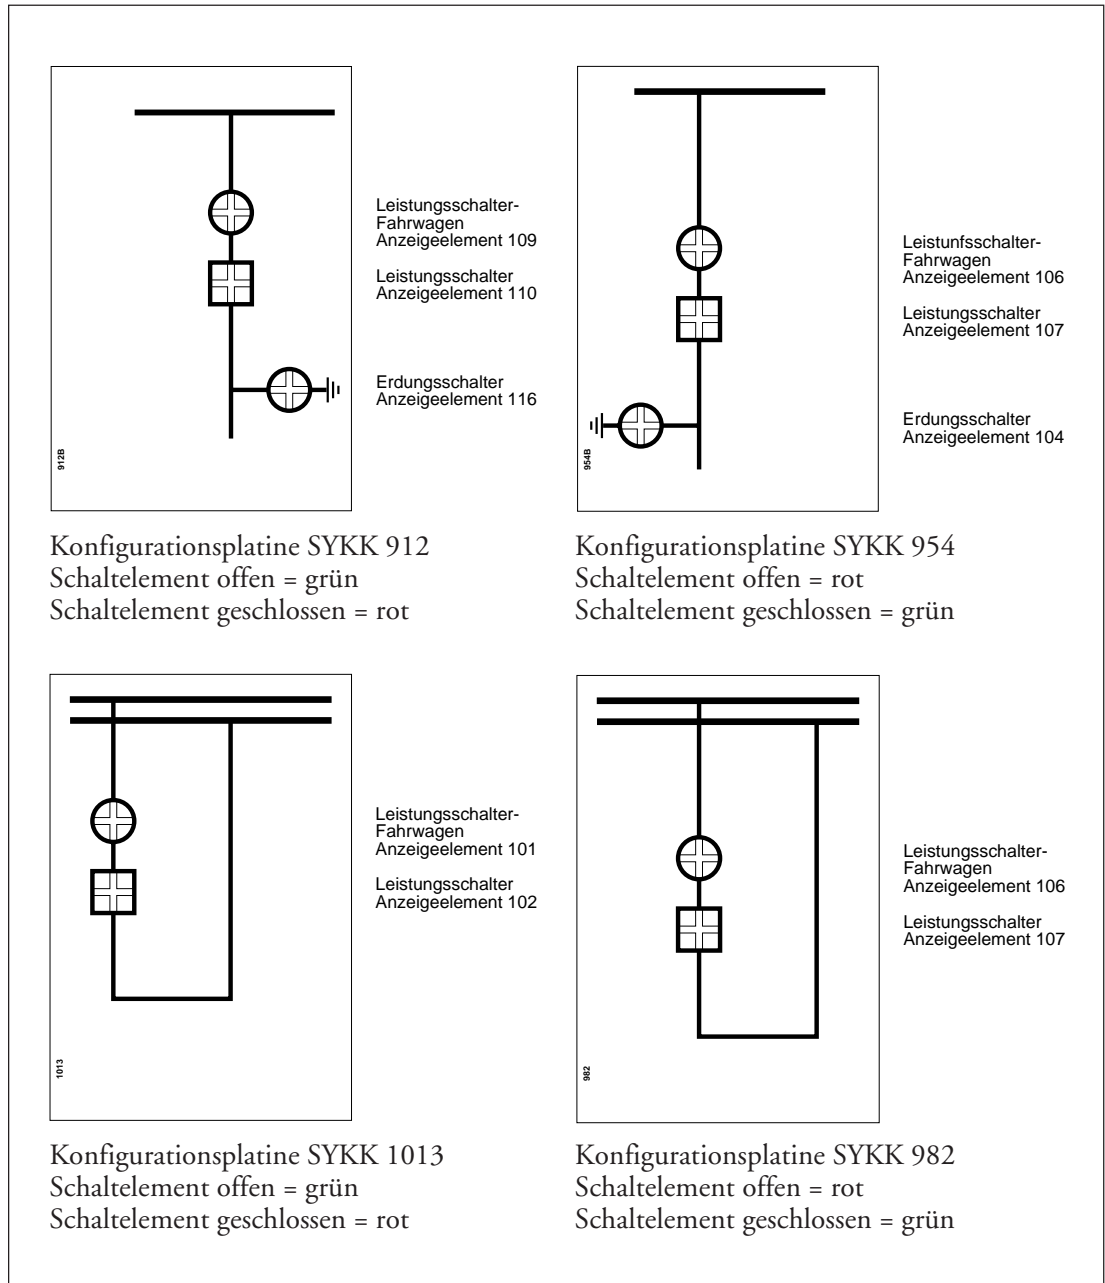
912B

Leistungsschalter-Fahrwagen Anzeigeelement 109

Leistungsschalter Anzeigeelement 110

Erdungsschalter Anzeigeelement 116

Konfigurationsplatine SYKK 912
Schaltelement offen = grün
Schaltelement geschlossen = rot

954B

Leistunfsschalter-Fahrwagen Anzeigeelement 106

Leistungsschalter Anzeigeelement 107

Erdungsschalter Anzeigeelement 104

Konfigurationsplatine SYKK 954
Schaltelement offen = rot
Schaltelement geschlossen = grün

1013

Leistungsschalter-Fahrwagen Anzeigeelement 101

Leistungsschalter Anzeigeelement 102

Konfigurationsplatine SYKK 1013
Schaltelement offen = grün
Schaltelement geschlossen = rot

982

Leistungsschalter-Fahrwagen Anzeigeelement 106

Leistungsschalter Anzeigeelement 107

Konfigurationsplatine SYKK 982
Schaltelement offen = rot
Schaltelement geschlossen = grün